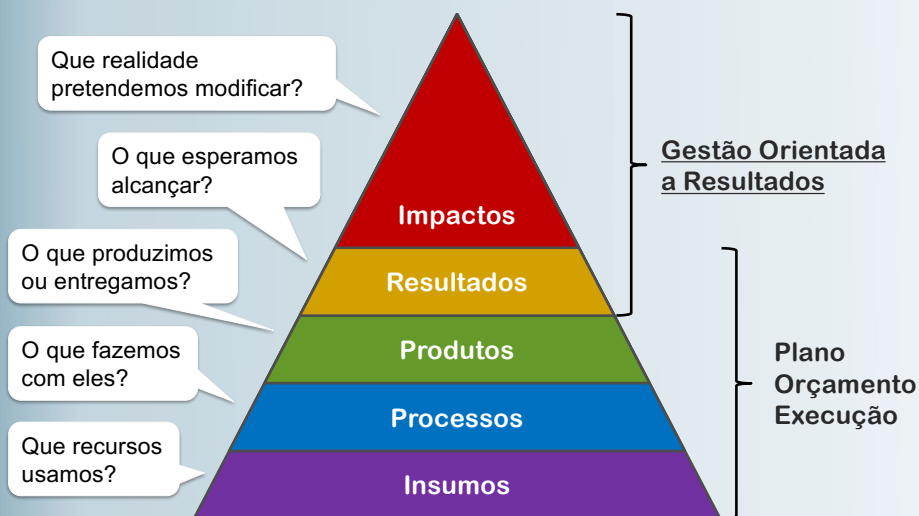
Que realidade pretendemos modificar?

O que esperamos alcançar?

O que produzimos ou entregamos?

O que fazemos com eles?

Que recursos usamos?

Impactos

Resultados

Produtos

Processos

Insumos

Gestão Orientada a Resultados

Plano
Orçamento
Execução